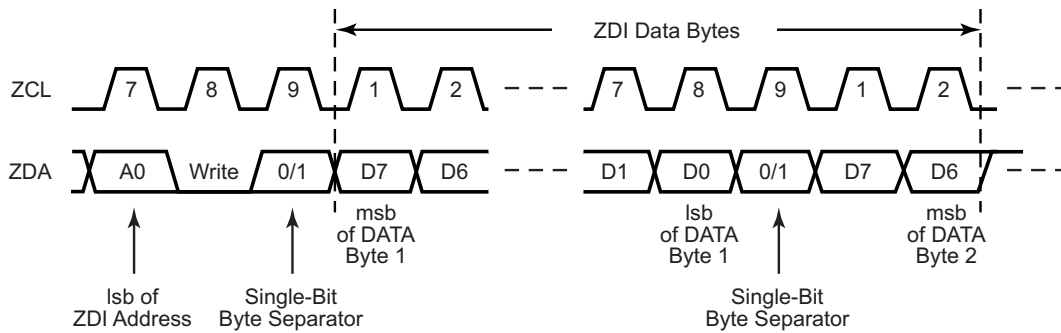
ZDI Data Bytes

ZCL 7 8 9 1 2 7 8 9 1 2

ZDA A0 Write 0/1 D7 D6 D1 D0 0/1 D7 D6

msb of DATA Byte 1

lsb of DATA Byte 1

msb of DATA Byte 2

lsb of ZDI Address

Single-Bit Byte Separator

Single-Bit Byte Separator